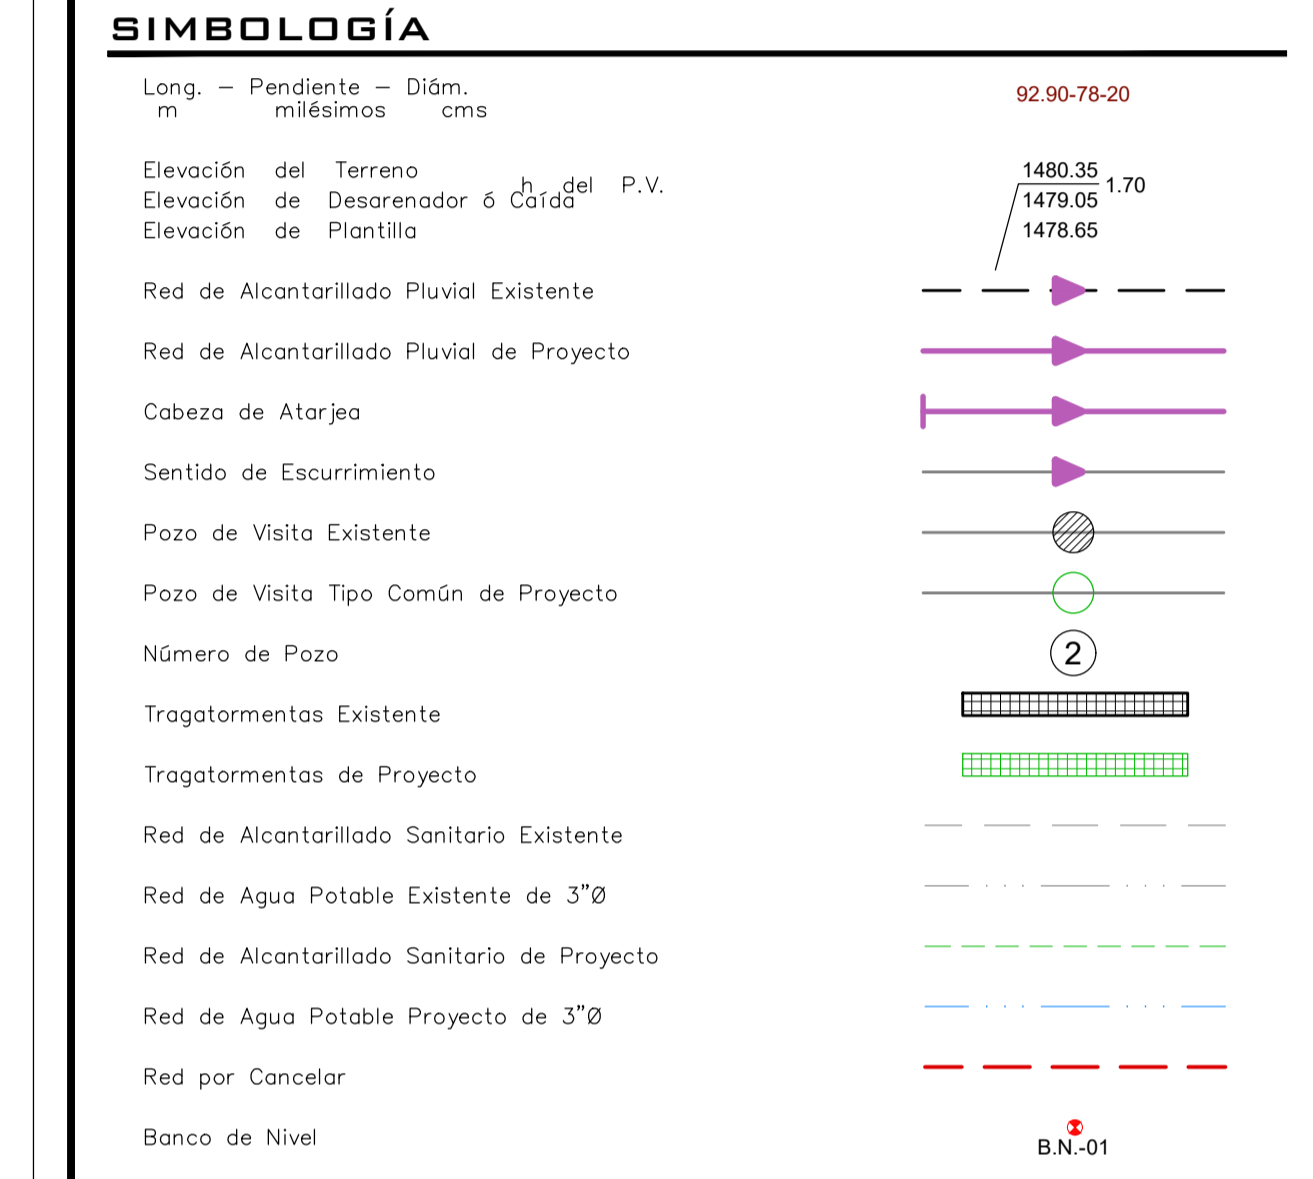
SIMBOLOGÍA

Long. – Pendiente – Diám.
m milésimos cms

92.90-78-20

Elevación del Terreno
Elevación de Desarenador ó Caída h del P.V.
Elevación de Plantilla

1480.35
1479.05 1.70
1478.65

Red de Alcantarillado Pluvial Existente

Red de Alcantarillado Pluvial de Proyecto

Cabeza de Atarjea

Sentido de Escurrimiento

Pozo de Visita Existente

Pozo de Visita Tipo Común de Proyecto

Número de Pozo

2

Tragatormentas Existente

Tragatormentas de Proyecto

Red de Alcantarillado Sanitario Existente

Red de Agua Potable Existente de 3"Ø

Red de Alcantarillado Sanitario de Proyecto

Red de Agua Potable Proyecto de 3"Ø

Red por Cancelar

Banco de Nivel

B.N.-01